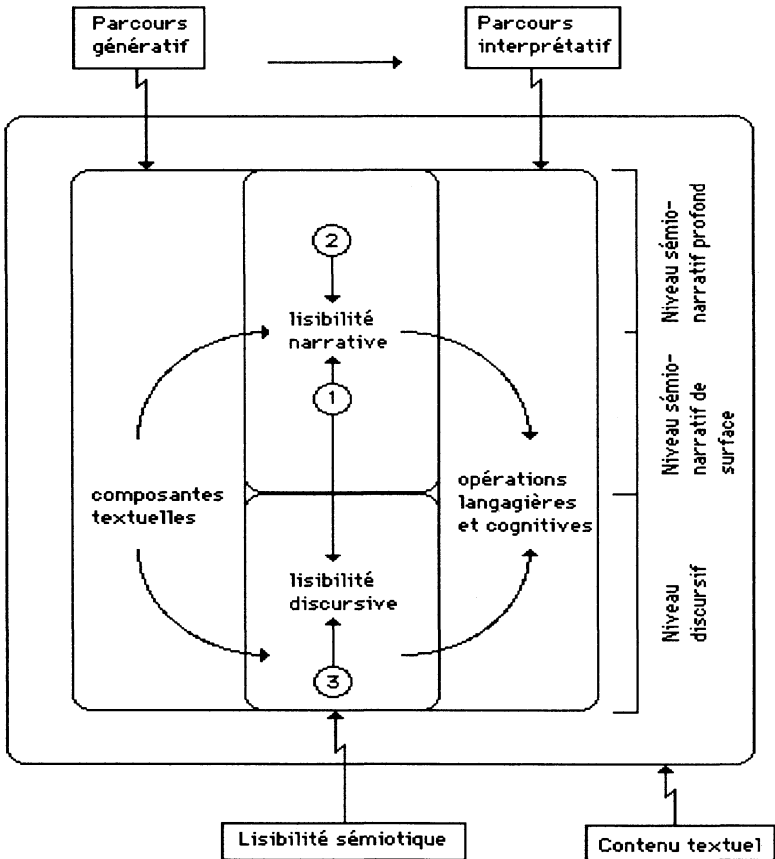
Parcours génératif

Parcours interprétatif

2

lisibilité narrative

1

composantes textuelles

opérations langagières et cognitives

lisibilité discursive

3

Niveau sémio-narratif profond

Niveau sémio-narratif de surface

Niveau discursif

Lisibilité sémiotique

Contenu textuel